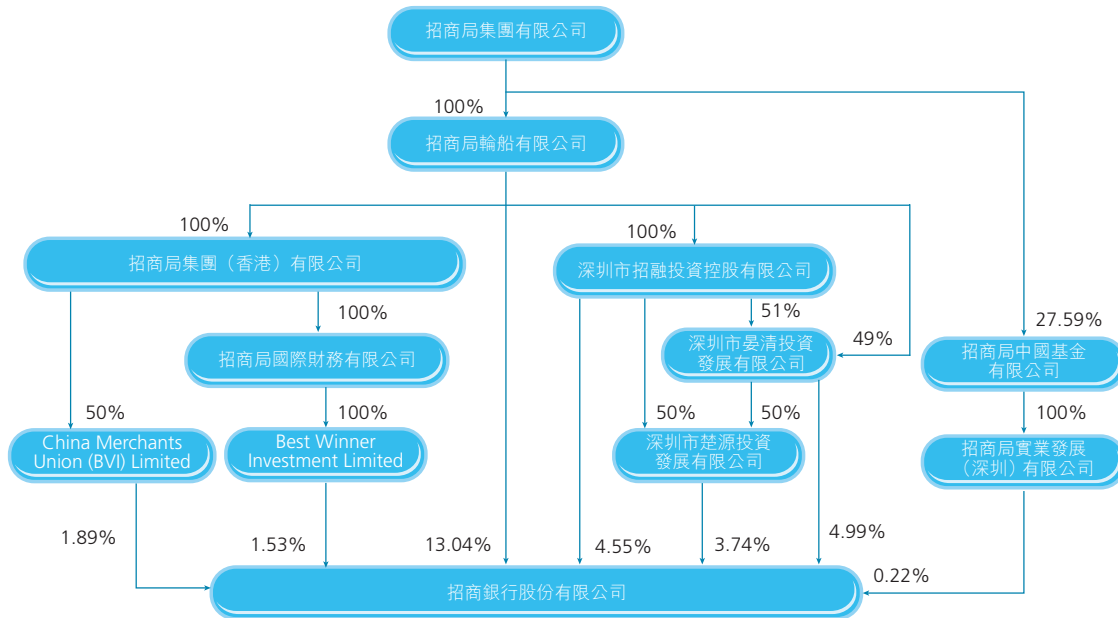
招商局集團有限公司

100%

招商局輪船有限公司

100%

招商局集團（香港）有限公司

100%

深圳市招融投資控股有限公司

51%

深圳市晏清投資發展有限公司

49%

27.59%

招商局中國基金有限公司

100%

招商局國際財務有限公司

100%

50%

China Merchants Union (BVI) Limited

Best Winner Investment Limited

50%

50%

深圳市楚源投資發展有限公司

100%

招商局實業發展（深圳）有限公司

1.89%

1.53%

13.04%

4.55%

3.74%

4.99%

0.22%

招商銀行股份有限公司